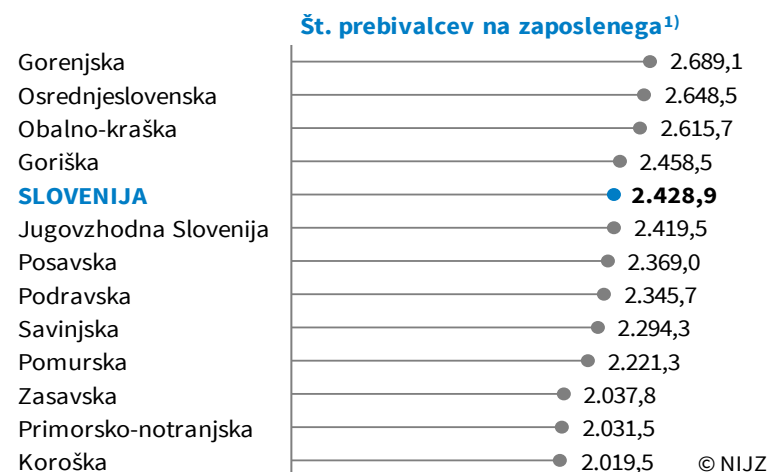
Št. prebivalcev na zaposlenega$^{1)}$

Gorenjska 2.689,1
Osrednjeslovenska 2.648,5
Obalno-kraška 2.615,7
Goriška 2.458,5
SLOVENIJA 2.428,9
Jugovzhodna Slovenija 2.419,5
Posavska 2.369,0
Podravska 2.345,7
Savinjska 2.294,3
Pomurska 2.221,3
Zasavska 2.037,8
Primorsko-notranjska 2.031,5
Koroška 2.019,5

© NIJZ